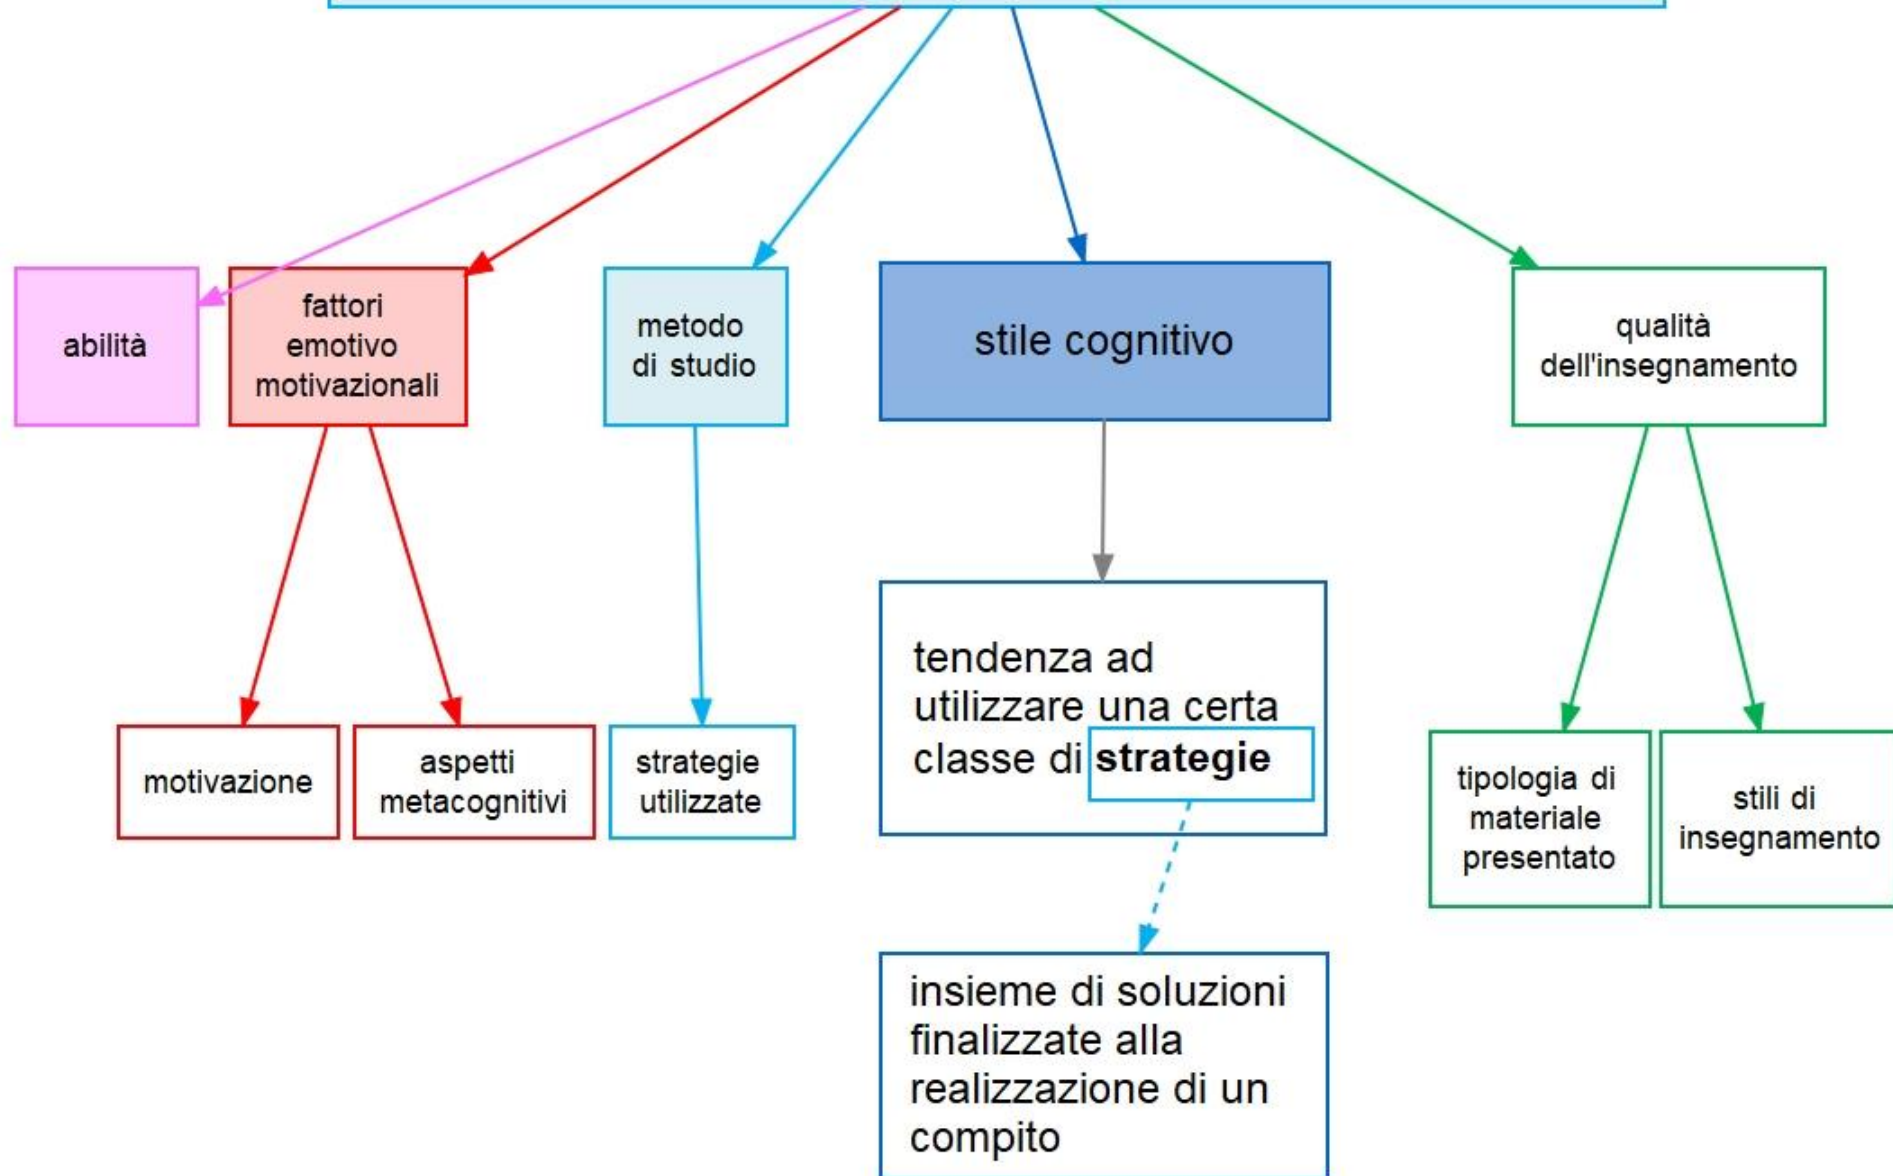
abilità

fattori emotivo motivazionali

metodo di studio

stile cognitivo

qualità dell'insegnamento

motivazione

aspetti metacognitivi

strategie utilizzate

tendenza ad utilizzare una certa classe di **strategie**

tipologia di materiale presentato

stili di insegnamento

insieme di soluzioni finalizzate alla realizzazione di un compito